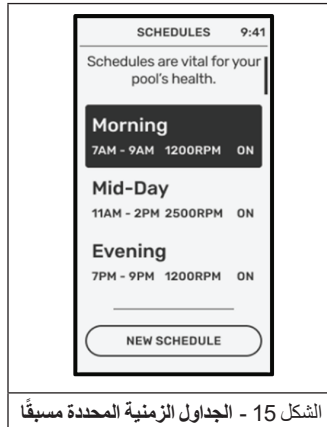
SCHEDULES 9:41

Schedules are vital for your pool's health.

Morning
7AM - 9AM 1200RPM ON

Mid-Day
11AM - 2PM 2500RPM ON

Evening
7PM - 9PM 1200RPM ON

NEW SCHEDULE

الشكل 15 - الجداول الزمنية المحددة مسبقًا